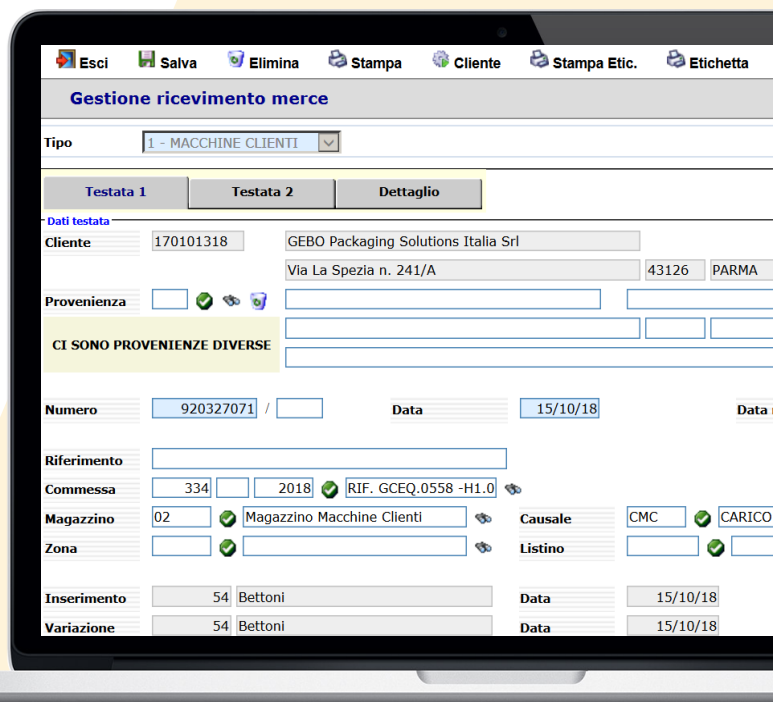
Esci Salva Elimina Stampa Cliente Stampa Etic. Etichetta

Gestione ricevimento merce

Tipo 1 - MACCHINE CLIENTI

Testata 1 Testata 2 Dettaglio

Dati testata

Cliente 170101318 GEBO Packaging Solutions Italia Srl

Via La Spezia n. 241/A 43126 PARMA

Provenienza

CI SONO PROVENIENZE DIVERSE

Numero 920327071 / Data 15/10/18 Data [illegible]

Riferimento

Commessa 334 2018 RIF. GCEQ.0558 -H1.0

Magazzino 02 Magazzino Macchine Clienti Causale CMC CARICO

Zona Listino

Inserimento 54 Bettoni Data 15/10/18

Variazione 54 Bettoni Data 15/10/18